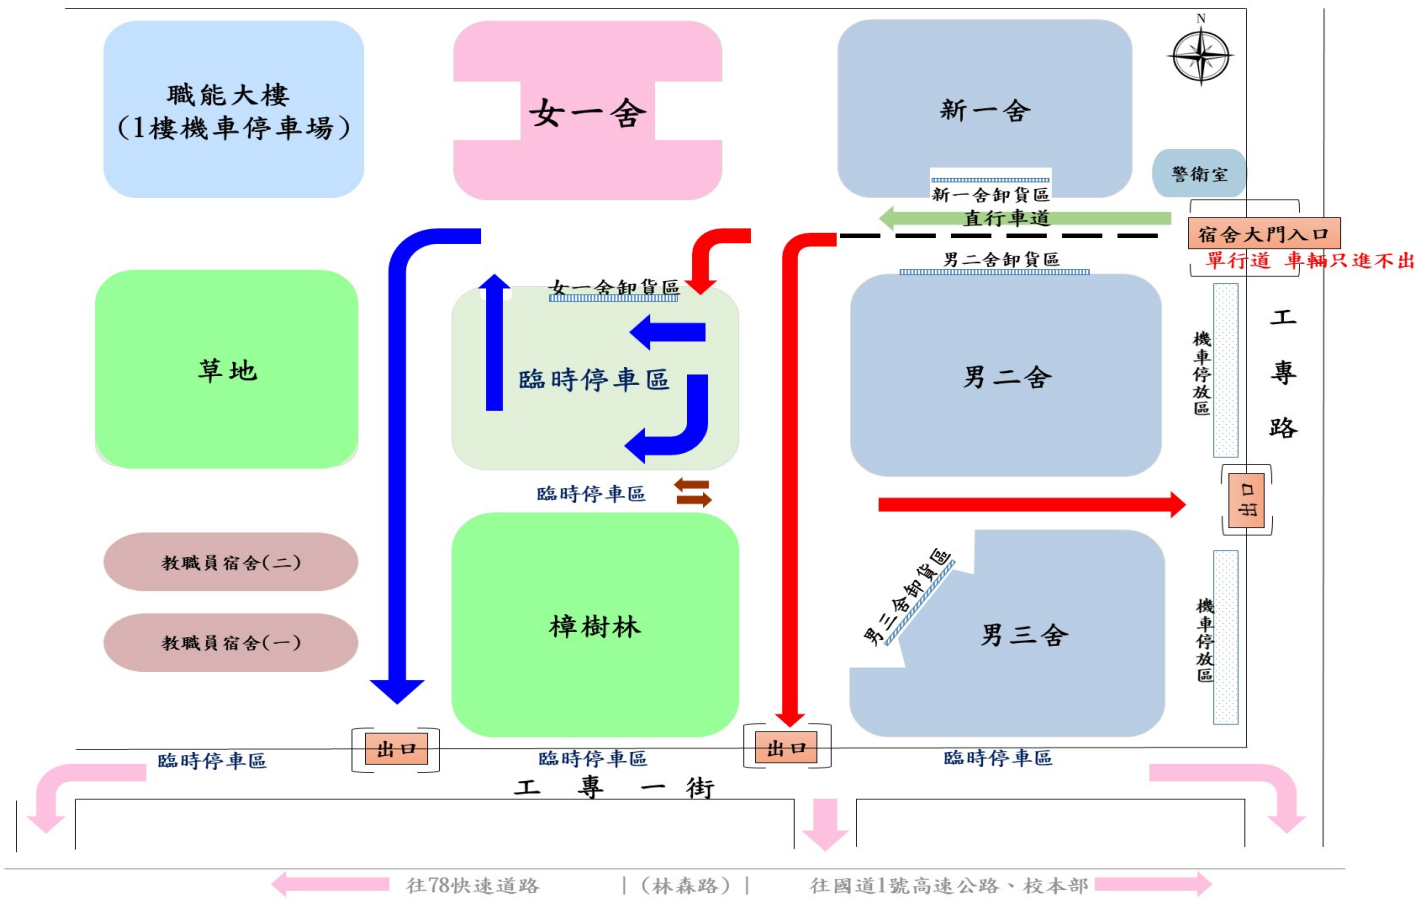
職能大樓
(1樓機車停車場)

女一舍

新一舍

N

警衛室

新一舍卸貨區
直行車道

宿舍大門入口
單行道 車輛只進不出

男二舍卸貨區

女一舍卸貨區

臨時停車區

草地

男二舍

機車停放區

工
專
路

臨時停車區

出口

教職員宿舍(二)

教職員宿舍(一)

樟樹林

男三舍卸貨區

男三舍

機車停放區

出口

出口

臨時停車區

臨時停車區

臨時停車區

工 專 一 街

往78快速道路 |(林森路)| 往國道1號高速公路、校本部